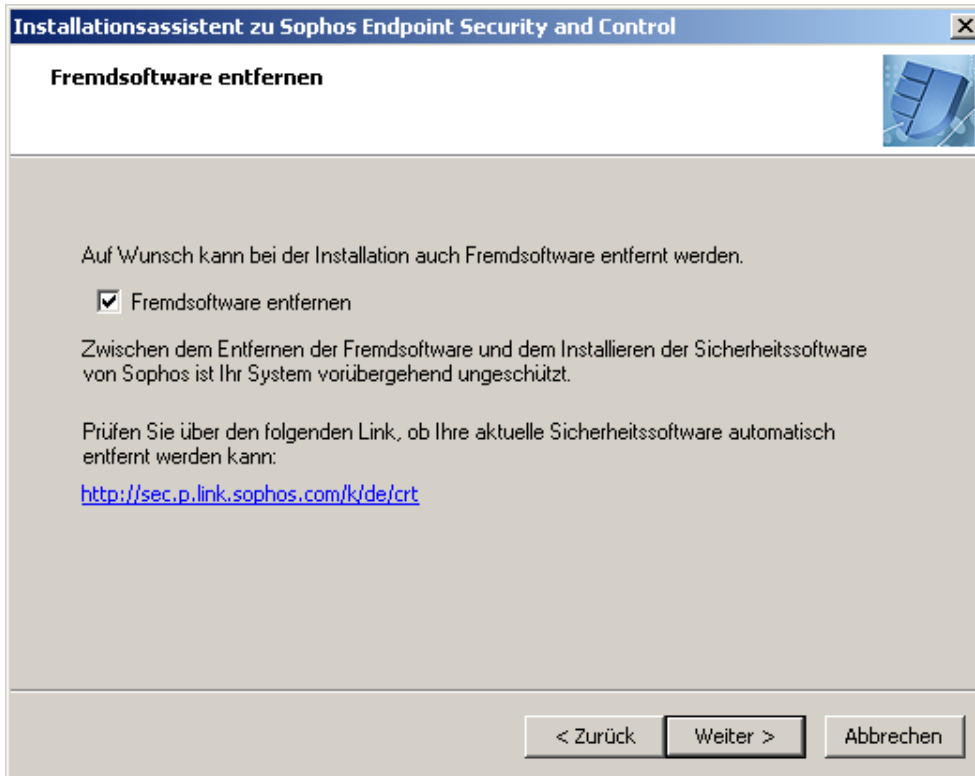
Installationsassistent zu Sophos Endpoint Security and Control

Fremdsoftware entfernen

Auf Wunsch kann bei der Installation auch Fremdsoftware entfernt werden.

Fremdsoftware entfernen

Zwischen dem Entfernen der Fremdsoftware und dem Installieren der Sicherheitssoftware von Sophos ist Ihr System vorübergehend ungeschützt.

Prüfen Sie über den folgenden Link, ob Ihre aktuelle Sicherheitssoftware automatisch entfernt werden kann:

http://sec.p.link.sophos.com/k/de/crt

< Zurück
Weiter >
Abbrechen